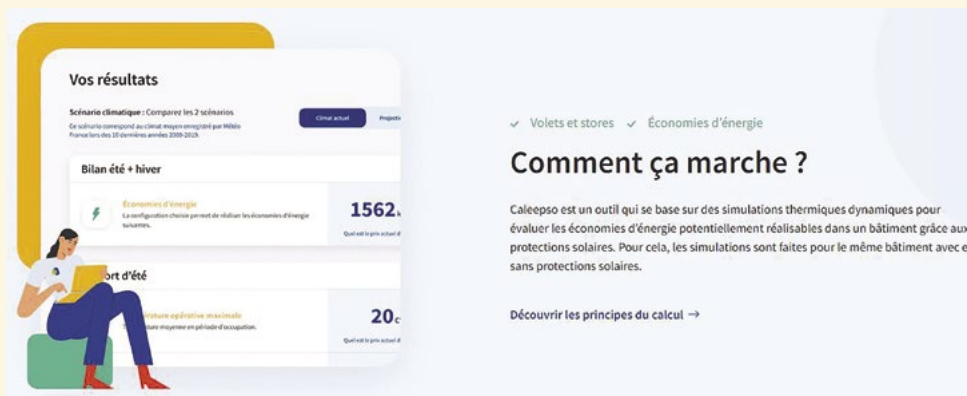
Vos résultats

Scénario climatique : Comparez les 2 scénarios

Ce scénario correspond au climat moyen enregistré par Météo France lors des 10 dernières années 2009-2019.

Climat actuel

Projecti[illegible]

Bilan été + hiver

Économies d'énergie

La configuration choisie permet de réaliser les économies d'énergie suivantes.

1562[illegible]

Quel est le prix actuel d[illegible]

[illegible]ort d'été

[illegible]ature opérative maximale

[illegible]ature moyenne en période d'occupation.

20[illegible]

Quel est le prix actuel d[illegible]

✓ Volets et stores ✓ Économies d'énergie

Comment ça marche ?

Caleepso est un outil qui se base sur des simulations thermiques dynamiques pour évaluer les économies d'énergie potentiellement réalisables dans un bâtiment grâce aux protections solaires. Pour cela, les simulations sont faites pour le même bâtiment avec e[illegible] sans protections solaires.

Découvrir les principes du calcul →